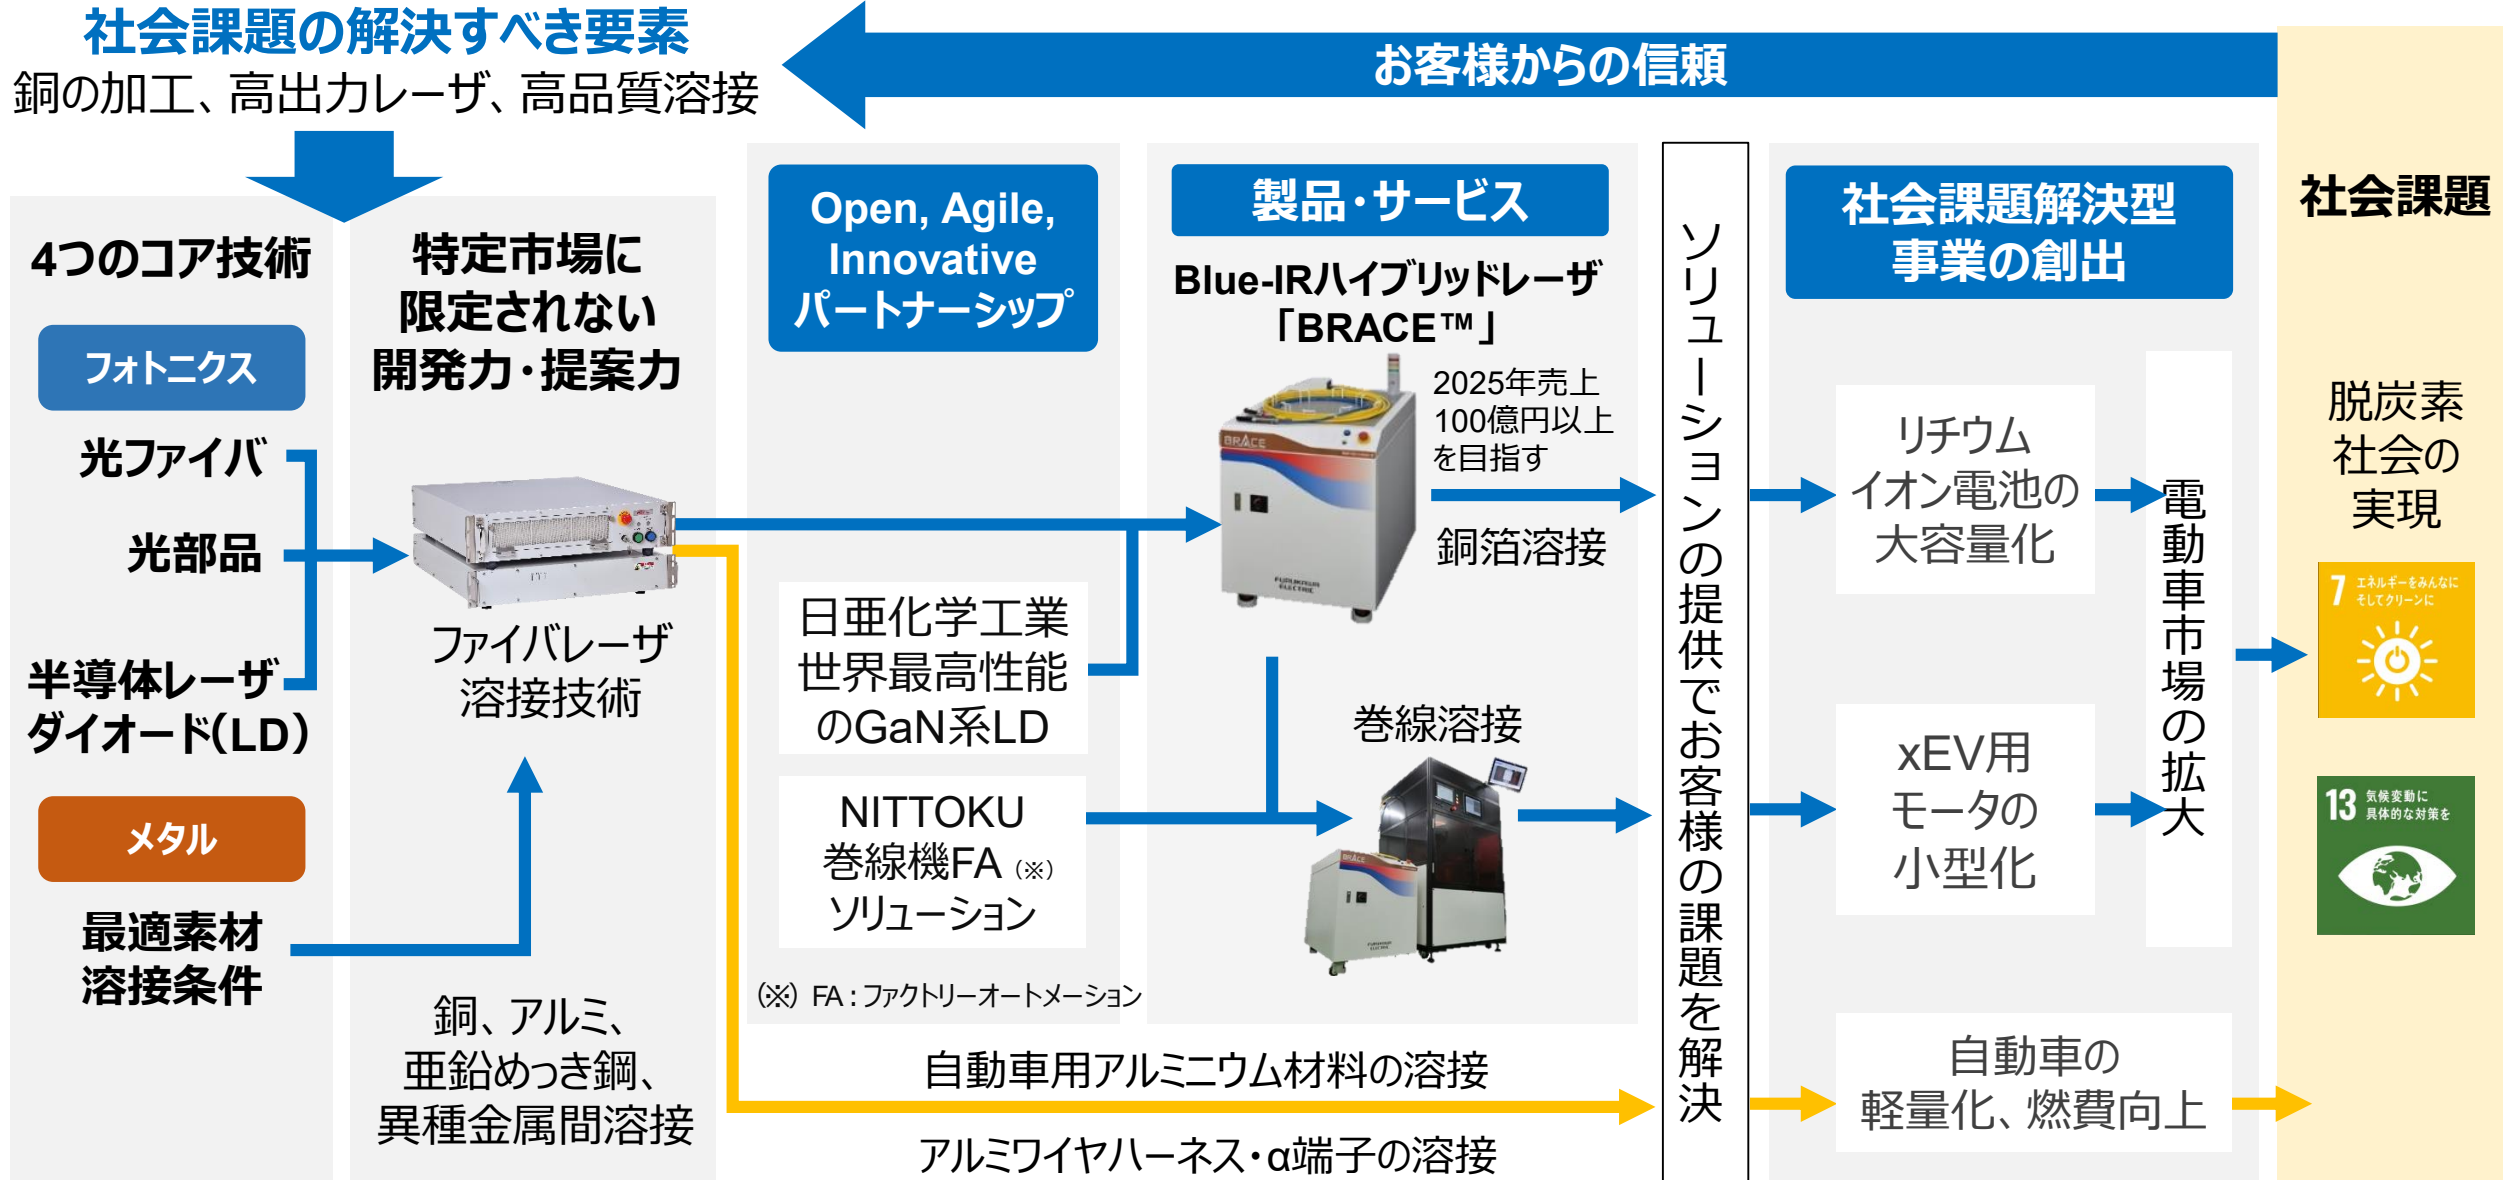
社会課題の解決すべき要素
銅の加工、高出力レーザ、高品質溶接

お客様からの信頼

4つのコア技術

フォトニクス

光ファイバ

光部品

半導体レーザダイオード(LD)

メタル

最適素材
溶接条件

特定市場に限定されない開発力・提案力

ファイバレーザ溶接技術

銅、アルミ、亜鉛めっき鋼、異種金属間溶接

Open, Agile, Innovative パートナーシップ

日亜化学工業
世界最高性能のGaN系LD

NITTOKU
巻線機FA (※)
ソリューション

(※) FA：ファクトリーオートメーション

製品・サービス

Blue-IRハイブリッドレーザ「BRACE™」

2025年売上100億円以上を目指す

銅箔溶接

巻線溶接

自動車用アルミニウム材料の溶接

アルミワイヤハーネス・α端子の溶接

ソリューションの提供でお客様の課題を解決

社会課題解決型事業の創出

リチウムイオン電池の大容量化

xEV用モータの小型化

電動車市場の拡大

自動車の軽量化、燃費向上

社会課題

脱炭素社会の実現

7 エネルギーをみんなに そしてクリーンに

13 気候変動に 具体的な対策を